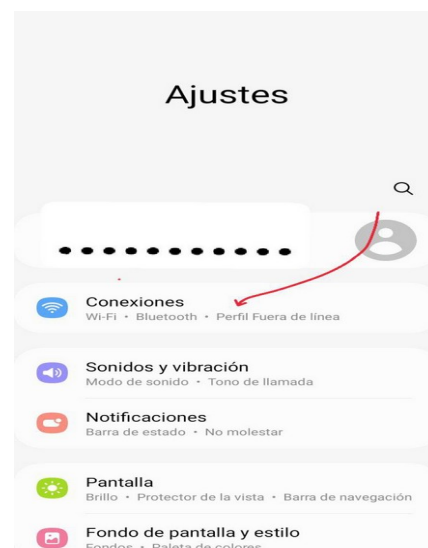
Ajustes

●●●●●●●●●●●

Conexiones
Wi-Fi • Bluetooth • Perfil Fuera de línea

Sonidos y vibración
Modo de sonido • Tono de llamada

Notificaciones
Barra de estado • No molestar

Pantalla
Brillo • Protector de la vista • Barra de navegación

Fondo de pantalla y estilo
Fondos • Paleta de colores